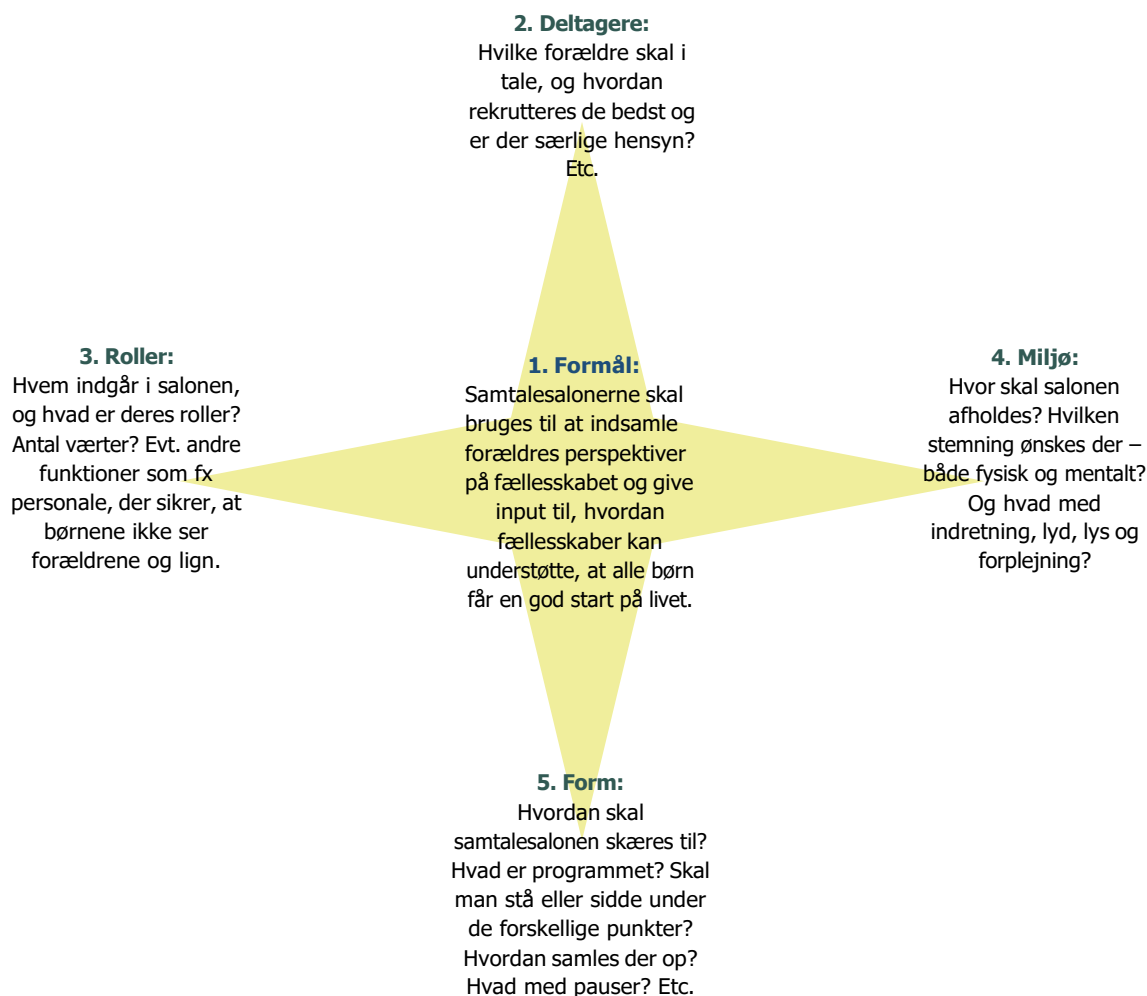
2. Deltagere:
Hvilke forældre skal i tale, og hvordan rekrutteres de bedst og er der særlige hensyn? Etc.

3. Roller:
Hvem indgår i salonen, og hvad er deres roller? Antal værter? Evt. andre funktioner som fx personale, der sikrer, at børnene ikke ser forældrene og lign.

1. Formål:
Samtalesalonerne skal bruges til at indsamle forældres perspektiver på fællesskabet og give input til, hvordan fællesskaber kan understøtte, at alle børn får en god start på livet.

4. Miljø:
Hvor skal salonen afholdes? Hvilken stemning ønskes der – både fysisk og mentalt? Og hvad med indretning, lyd, lys og forplejning?

5. Form:
Hvordan skal samtalesalonen skæres til? Hvad er programmet? Skal man stå eller sidde under de forskellige punkter? Hvordan samles der op? Hvad med pauser? Etc.